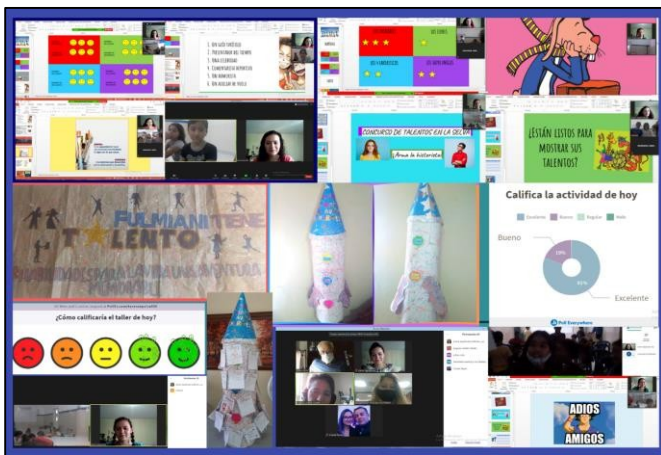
1. UN AUTORRETRATO
2. PRESENTAR AL TIEMPO
3. UNA ESCENITAS
4. COMPORTAMIENTO

CONCURSO DE TALENTOS EN LA SELVA

Arma la historia

¿ESTÁN LISTOS PARA MOSTRAR SUS TALENTOS?

FULMIANI TIENE TALENTO

Califica la actividad de hoy

Excelente Bueno Regular Malo

Bueno

Excelente

¿Cómo calificaría el taller de hoy?

Poll Everywhere

ADIOS AMIGOS